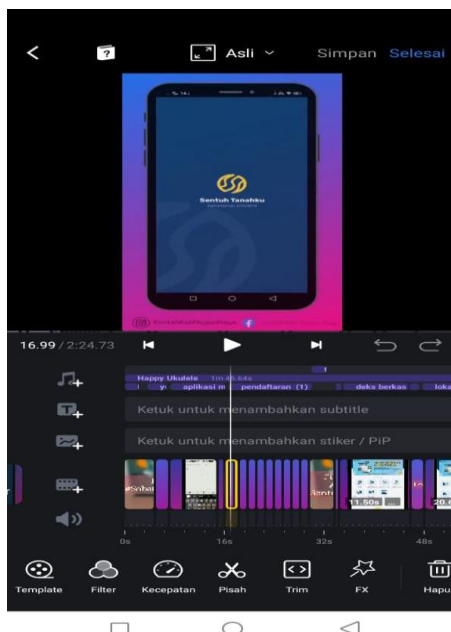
Asli
Simpan Selesai

Sentuh Tanahku

16.99 / 2:24.73

Happy Ukulele 1m 46.64s
aplikasi m pendaftaran (1) deks berkas loka

Ketuk untuk menambahkan subtitle

Ketuk untuk menambahkan stiker / PiP

11.50s
20.0

0s 16s 32s 48s

Template Filter Kecepatan Pisah Trim FX Hapu